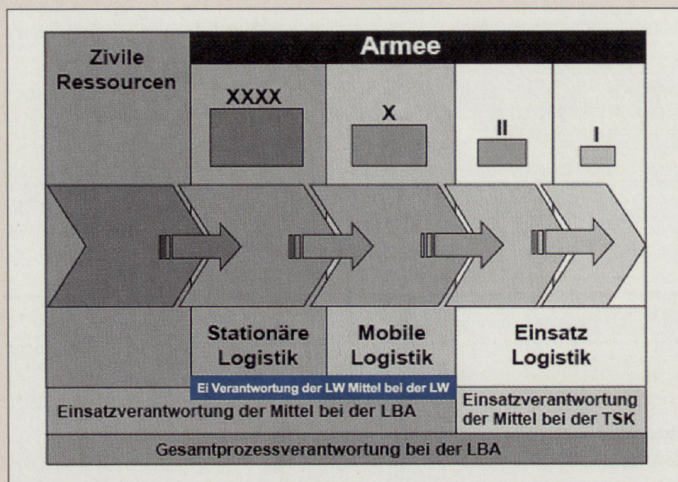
Zivile Ressourcen

Armee

XXXX

X

II

I

Stationäre Logistik

Mobile Logistik

Einsatz Logistik

Ei Verantwortung der LW Mittel bei der LW

Einsatzverantwortung der Mittel bei der LBA

Einsatzverantwortung der Mittel bei der TSK

Gesamtprozessverantwortung bei der LBA